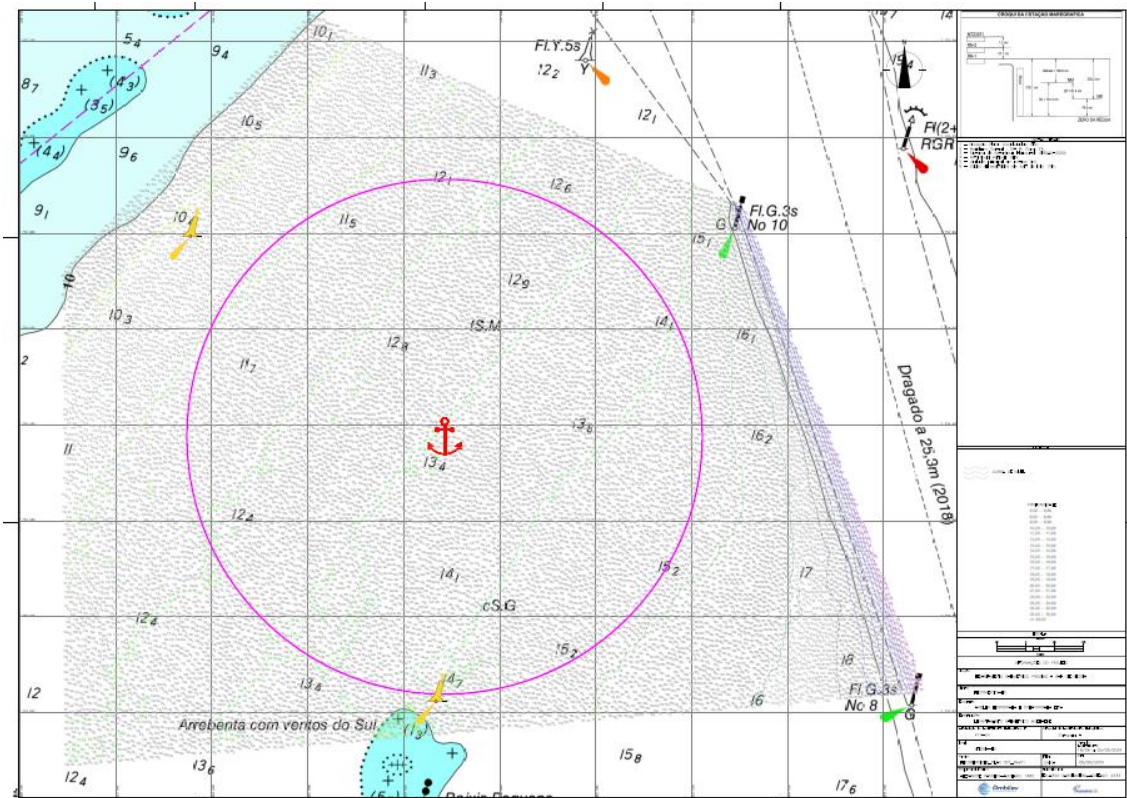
$5_4$
$9_4$
$10_1$
$8_7$
$(4_3)$
$(3_5)$
$11_3$
Fl.Y.5s
$12_2$
Y
$(4_4)$
$9_6$
$10_5$
$12_1$
Fl(2+
RGR
$9_1$
$10_4$
$12_1$
$12_6$
$11_5$
Fl.G.3s
No 10
G
$15_1$
10
$12_9$
$10_3$
$15,M$
$14_1$
$12_8$
$16_1$
2
$11_7$
Dragado a 25,3m (2018)
$13_8$
$16_2$
11
$13_4$
$12_4$
$15_2$
$14_1$
17
$12_4$
cS,G
$15_2$
18
12
$13_4$
$14_7$
Fl.G.3s
No 8
G
16
Arrebenta com ventos do Sul
$(1_3)$
$15_8$
$12_4$
$13_6$
$17_6$
$14_7$
14
$15_4$
CROQUIS DA ESTAÇÃO MAREGRÁFICA
ZERO DA RÉGUA
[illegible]